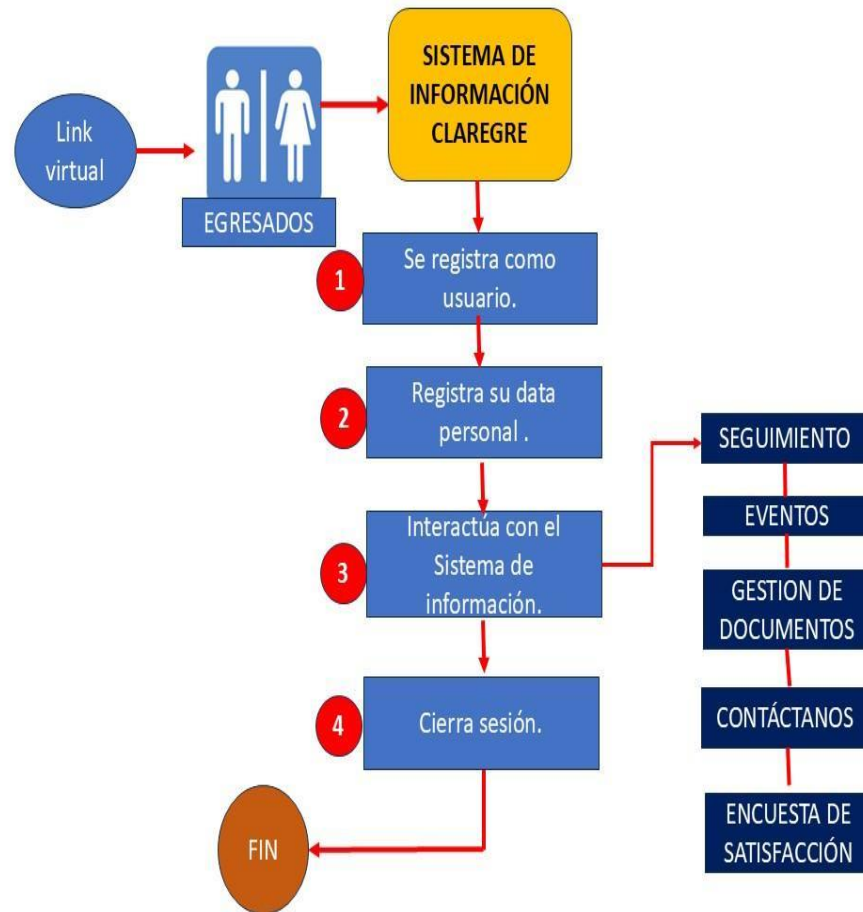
Link virtual

EGRESADOS

SISTEMA DE INFORMACIÓN CLAREGRE

1

Se registra como usuario.

2

Registra su data personal .

3

Interactúa con el Sistema de información.

SEGUIMIENTO

EVENTOS

GESTION DE DOCUMENTOS

CONTÁCTANOS

ENCUESTA DE SATISFACCIÓN

4

Cierra sesión.

FIN